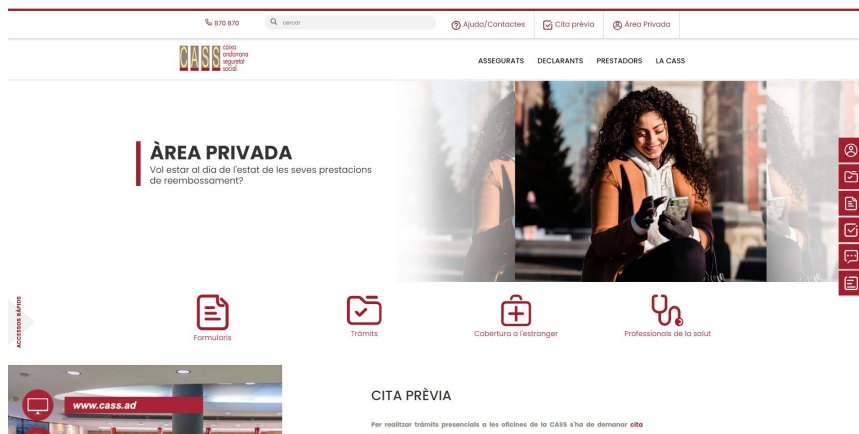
870 870
cercar
Ajuda/Contactes
Cita prèvia
Àrea Privada

CASS caixa andorrana seguretat social

ASSEGURATS DECLARANTS PRESTADORS LA CASS

ÀREA PRIVADA
Vol estar al dia de l'estat de les seves prestacions de reemborsament?

ACCESSOS RÀPIDS

Formularis
Tràmits
Cobertura a l'estranger
Professionals de la salut

www.cass.ad

CITA PRÈVIA

Per realitzar tràmits presencials a les oficines de la CASS s'ha de demanar cita